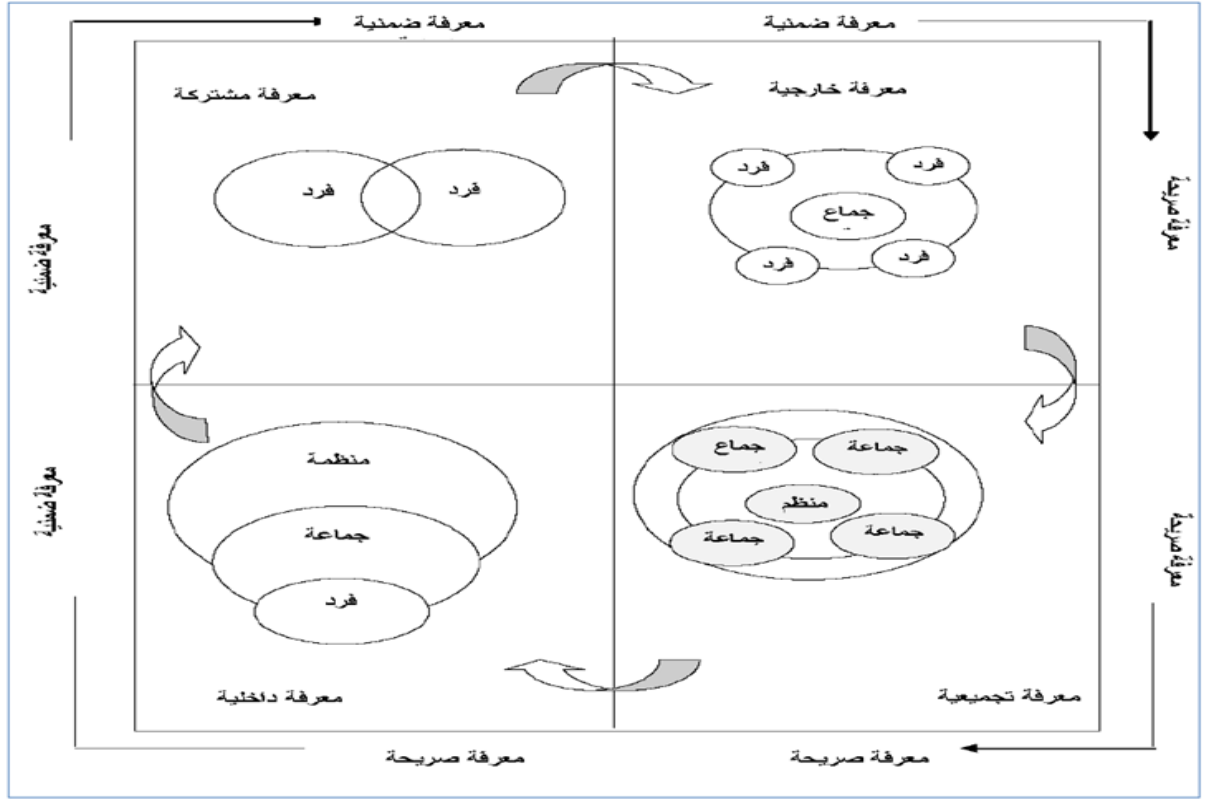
معرفة ضمنية

معرفة ضمنية

معرفة مشتركة

معرفة خارجية

فرد

فرد

فرد

فرد

جماع

فرد

فرد

معرفة ضمنية

معرفة صريحة

معرفة ضمنية

معرفة صريحة

منظمة

جماعة

فرد

جماع

جماعة

منظم

جماعة

جماعة

معرفة داخلية

معرفة تجميعية

معرفة صريحة

معرفة صريحة